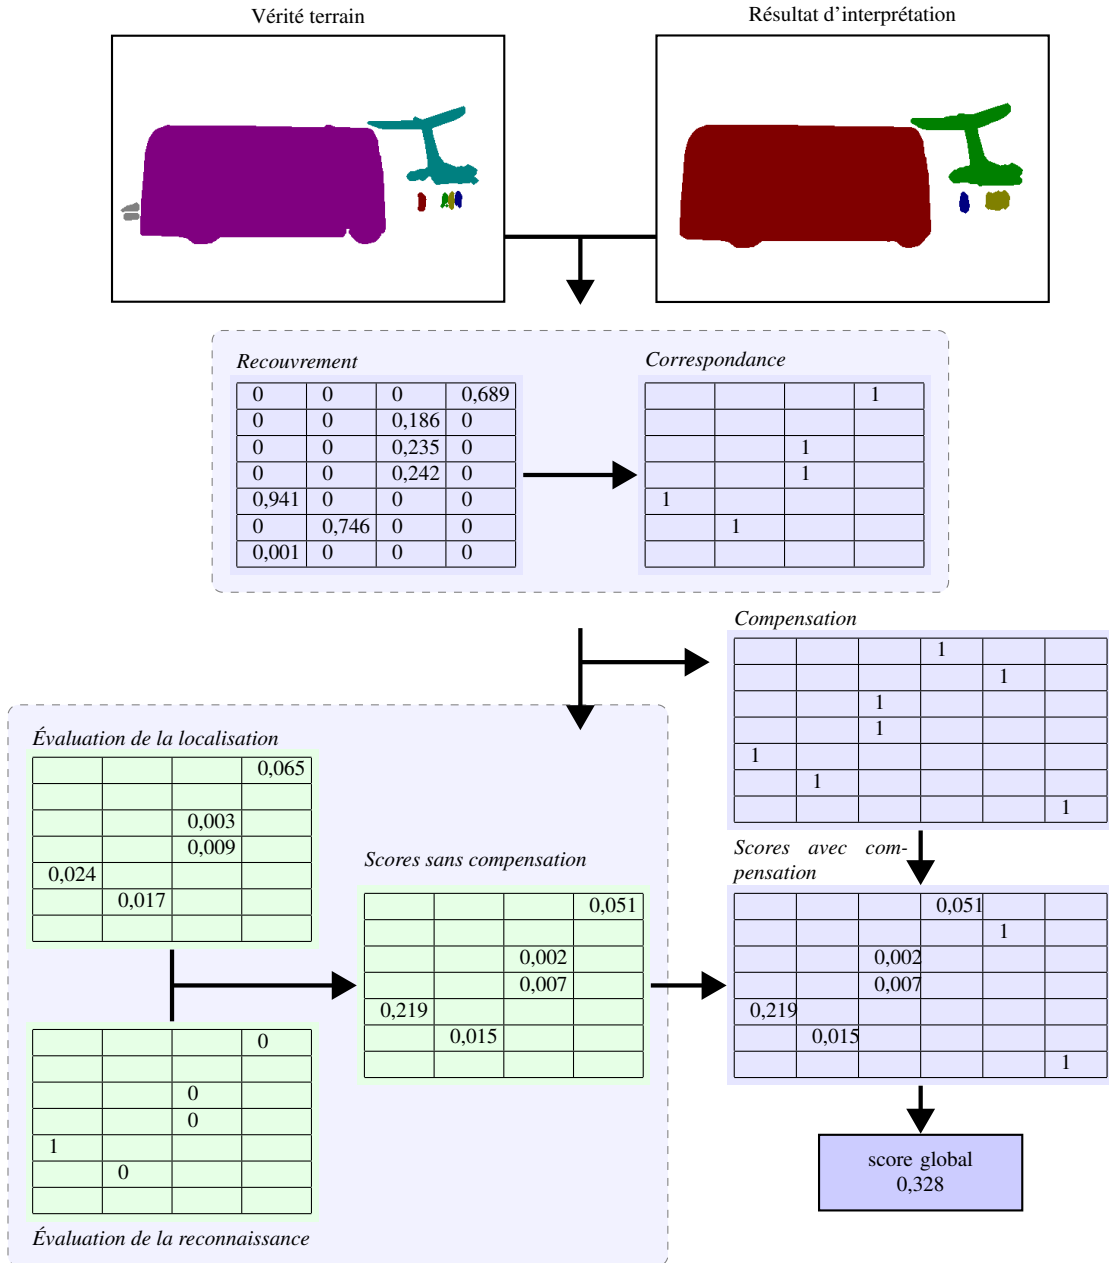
Vérité terrain

Résultat d'interprétation

*Recouvrement*

| 0 | 0 | 0 | 0,689 |
|---|---|---|---|
| 0 | 0 | 0,186 | 0 |
| 0 | 0 | 0,235 | 0 |
| 0 | 0 | 0,242 | 0 |
| 0,941 | 0 | 0 | 0 |
| 0 | 0,746 | 0 | 0 |
| 0,001 | 0 | 0 | 0 |

*Correspondance*

| | | | 1 |
|---|---|---|---|
| | | | |
| | | 1 | |
| | | 1 | |
| 1 | | | |
| | 1 | | |
| | | | |

*Compensation*

| | | | 1 | | |
|---|---|---|---|---|---|
| | | | | 1 | |
| | | 1 | | | |
| | | 1 | | | |
| 1 | | | | | |
| | 1 | | | | |
| | | | | | 1 |

*Évaluation de la localisation*

| | | | 0,065 |
|---|---|---|---|
| | | | |
| | | 0,003 | |
| | | 0,009 | |
| 0,024 | | | |
| | 0,017 | | |
| | | | |

*Scores sans compensation*

| | | | 0,051 |
|---|---|---|---|
| | | | |
| | | 0,002 | |
| | | 0,007 | |
| 0,219 | | | |
| | 0,015 | | |
| | | | |

*Scores avec compensation*

| | | | 0,051 | | |
|---|---|---|---|---|---|
| | | | | 1 | |
| | | 0,002 | | | |
| | | 0,007 | | | |
| 0,219 | | | | | |
| | 0,015 | | | | |
| | | | | | 1 |

| | | | 0 |
|---|---|---|---|
| | | | |
| | | 0 | |
| | | 0 | |
| 1 | | | |
| | 0 | | |
| | | | |

*Évaluation de la reconnaissance*

score global
0,328